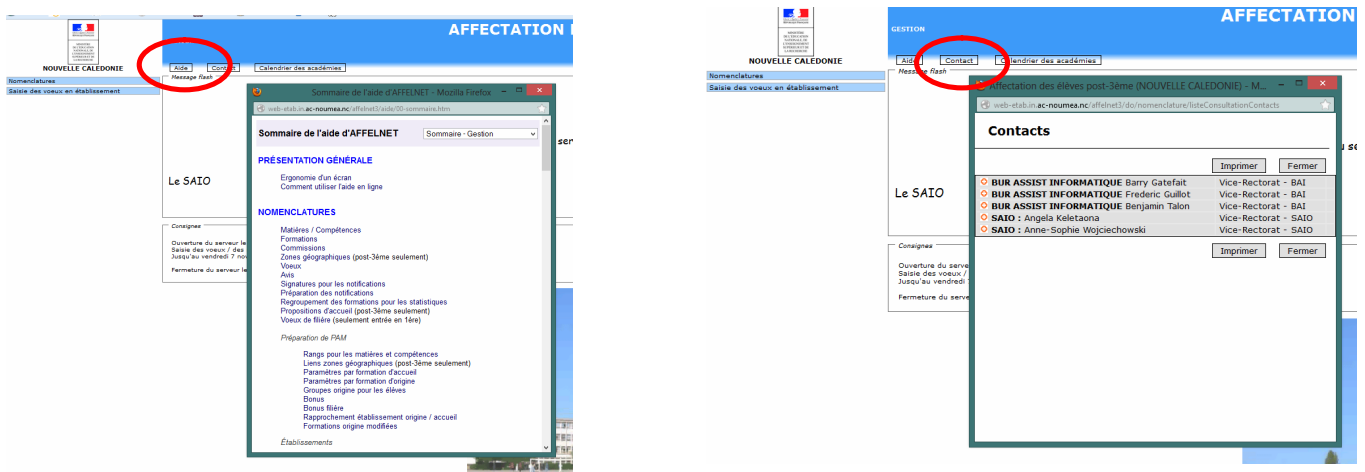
AFFECTATION

NOUVELLE CALEDONIE

Aide Contact Calendrier des académies

Nomenclatures
Saisie des voeux en établissement

Message flash

Le SAIO

Consignes

Ouverture du serveur le
Saisie des voeux / des
Jusqu'au vendredi 7 nov

Fermeture du serveur le

Sommaire de l'aide d'AFFELNET - Mozilla Firefox

web-etab.in.ac-noumea.nc/affelnet3/aide/00-sommaire.htm

Sommaire de l'aide d'AFFELNET Sommaire - Gestion

PRÉSENTATION GÉNÉRALE

Ergonomie d'un écran
Comment utiliser l'aide en ligne

NOMENCLATURES

Matières / Compétences
Formations
Commissions
Zones géographiques (post-3ème seulement)
Voeux
Avis
Signatures pour les notifications
Préparation des notifications
Regroupement des formations pour les statistiques
Propositions d'accueil (post-3ème seulement)
Voeux de filière (seulement entrée en 1ère)

Préparation de PAM

Rangs pour les matières et compétences
Liens zones géographiques (post-3ème seulement)
Paramètres par formation d'accueil
Paramètres par formation d'origine
Groupes origine pour les élèves
Bonus
Bonus filière
Rapprochement établissement origine / accueil
Formations origine modifiées

Établissements

ser

GESTION

AFFECTATION

NOUVELLE CALEDONIE

Aide Contact Calendrier des académies

Nomenclatures
Saisie des voeux en établissement

Message flash

Affectation des élèves post-3ème (NOUVELLE CALEDONIE) - M...

web-etab.in.ac-noumea.nc/affelnet3/do/nomenclature/listeConsultationContacts

Contacts

Imprimer Fermer

| | |
|---|---|
| BUR ASSIST INFORMATIQUE Barry Gatefait | Vice-Rectorat - BAI |
| BUR ASSIST INFORMATIQUE Frederic Guillot | Vice-Rectorat - BAI |
| BUR ASSIST INFORMATIQUE Benjamin Talon | Vice-Rectorat - BAI |
| SAIO : Angela Keletaona | Vice-Rectorat - SAIO |
| SAIO : Anne-Sophie Wojciechowski | Vice-Rectorat - SAIO |

Imprimer Fermer

Le SAIO

Consignes

Ouverture du serve
Saisie des voeux /
Jusqu'au vendredi

Fermeture du serve

se